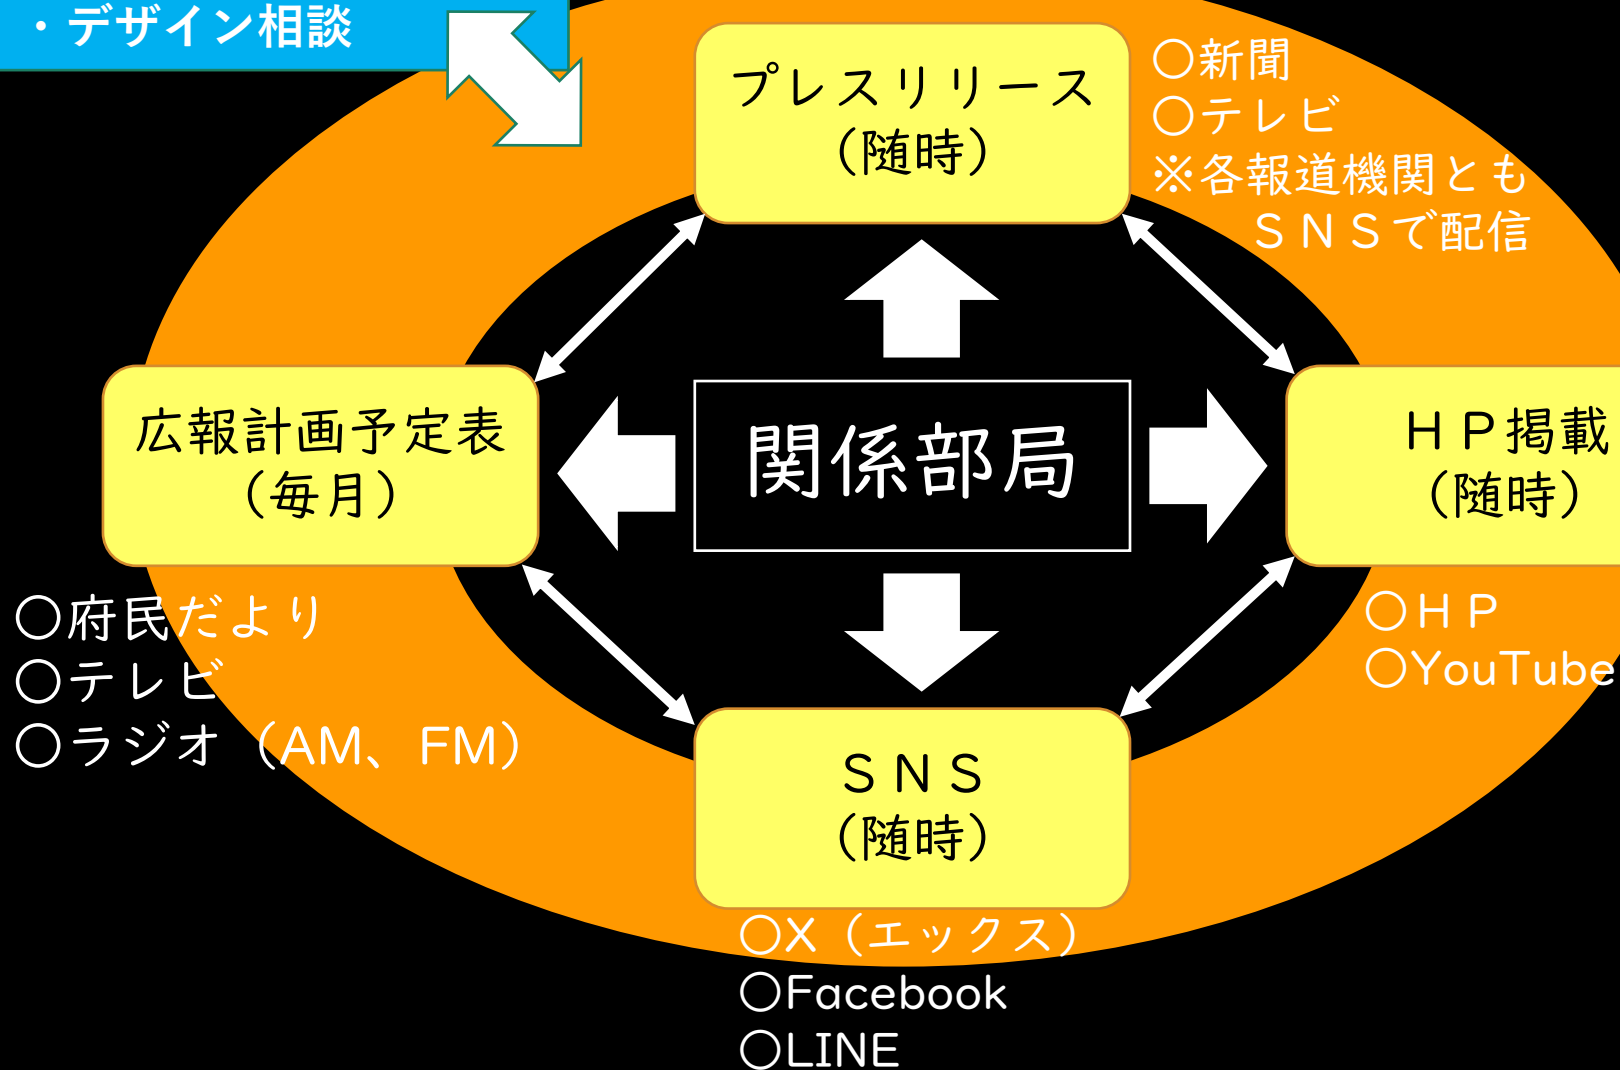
・デザイン相談

プレスリリース
（随時）

〇新聞
〇テレビ
※各報道機関とも
ＳＮＳで配信

広報計画予定表
（毎月）

関係部局

ＨＰ掲載
（随時）

〇府民だより
〇テレビ
〇ラジオ（AM、FM）

〇ＨＰ
〇YouTube

ＳＮＳ
（随時）

〇X（エックス）
〇Facebook
〇LINE